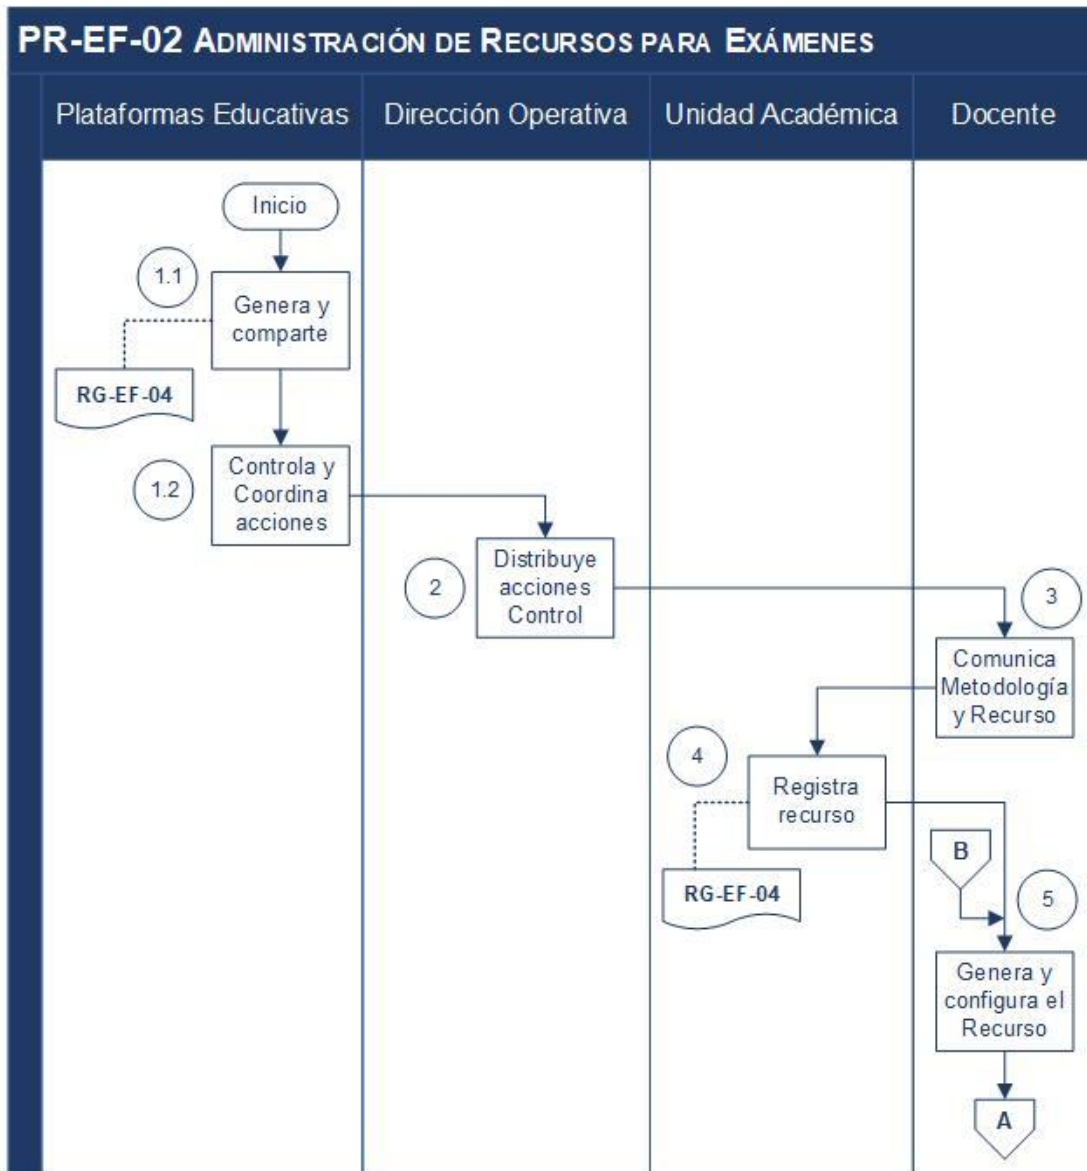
PR-EF-02 Administración de Recursos para Exámenes

| Plataformas Educativas | Dirección Operativa | Unidad Académica | Docente |
|---|---|---|---|

Inicio

1.1
Genera y comparte
RG-EF-04

1.2
Controla y Coordina acciones

2
Distribuye acciones Control

3
Comunica Metodología y Recurso

4
Registra recurso
RG-EF-04

B

5
Genera y configura el Recurso

A